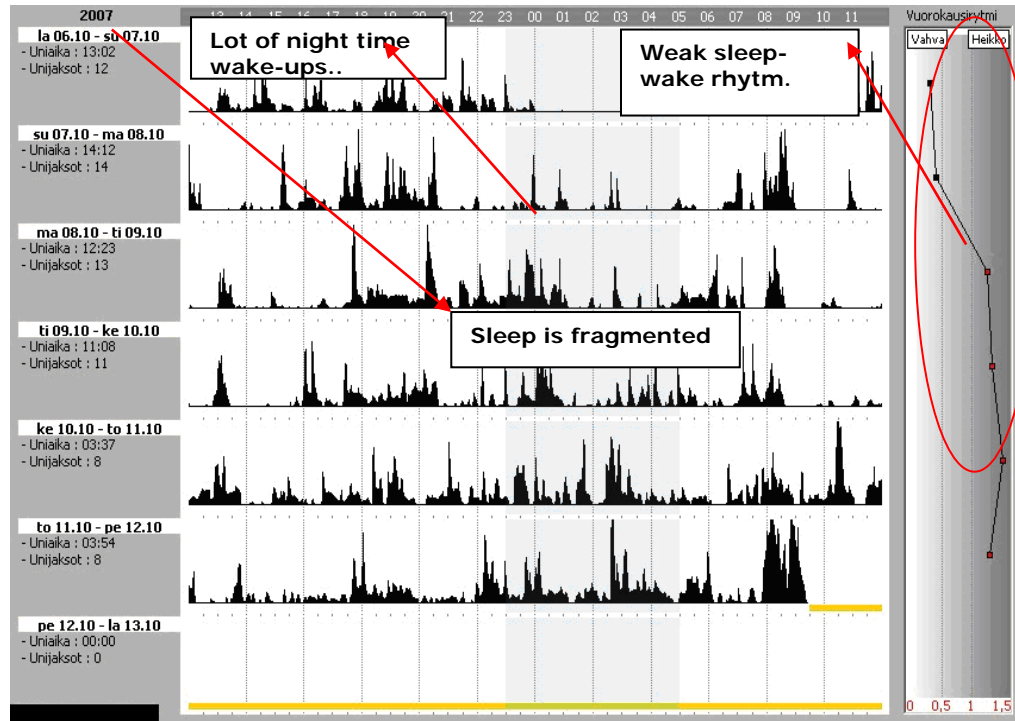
2007

13 14 15 16 17 18 19 20 21 22 23 00 01 02 03 04 05 06 07 08 09 10 11

Vuorokausirytmi

Vahva Heikko

Lot of night time wake-ups..

Weak sleep-wake rhytm.

la 06.10 - su 07.10
- Uniaika : 13:02
- Unijaksot : 12

su 07.10 - ma 08.10
- Uniaika : 14:12
- Unijaksot : 14

ma 08.10 - ti 09.10
- Uniaika : 12:23
- Unijaksot : 13

Sleep is fragmented

ti 09.10 - ke 10.10
- Uniaika : 11:08
- Unijaksot : 11

ke 10.10 - to 11.10
- Uniaika : 03:37
- Unijaksot : 8

to 11.10 - pe 12.10
- Uniaika : 03:54
- Unijaksot : 8

pe 12.10 - la 13.10
- Uniaika : 00:00
- Unijaksot : 0

0 0,5 1 1,5